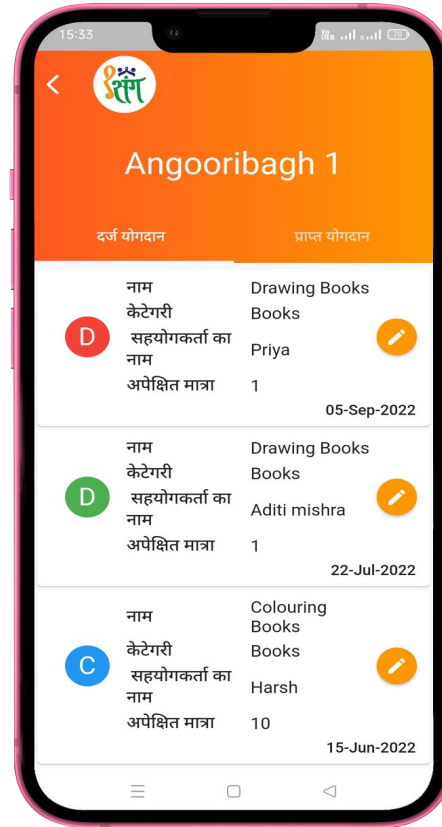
15:33

संग

Angooribagh 1

दर्ज योगदान
प्राप्त योगदान

D
नाम Drawing Books
केटेगरी Books
सहयोगकर्ता का नाम Priya
अपेक्षित मात्रा 1
05-Sep-2022

D
नाम Drawing Books
केटेगरी Books
सहयोगकर्ता का नाम Aditi mishra
अपेक्षित मात्रा 1
22-Jul-2022

C
नाम Colouring Books
केटेगरी Books
सहयोगकर्ता का नाम Harsh
अपेक्षित मात्रा 10
15-Jun-2022